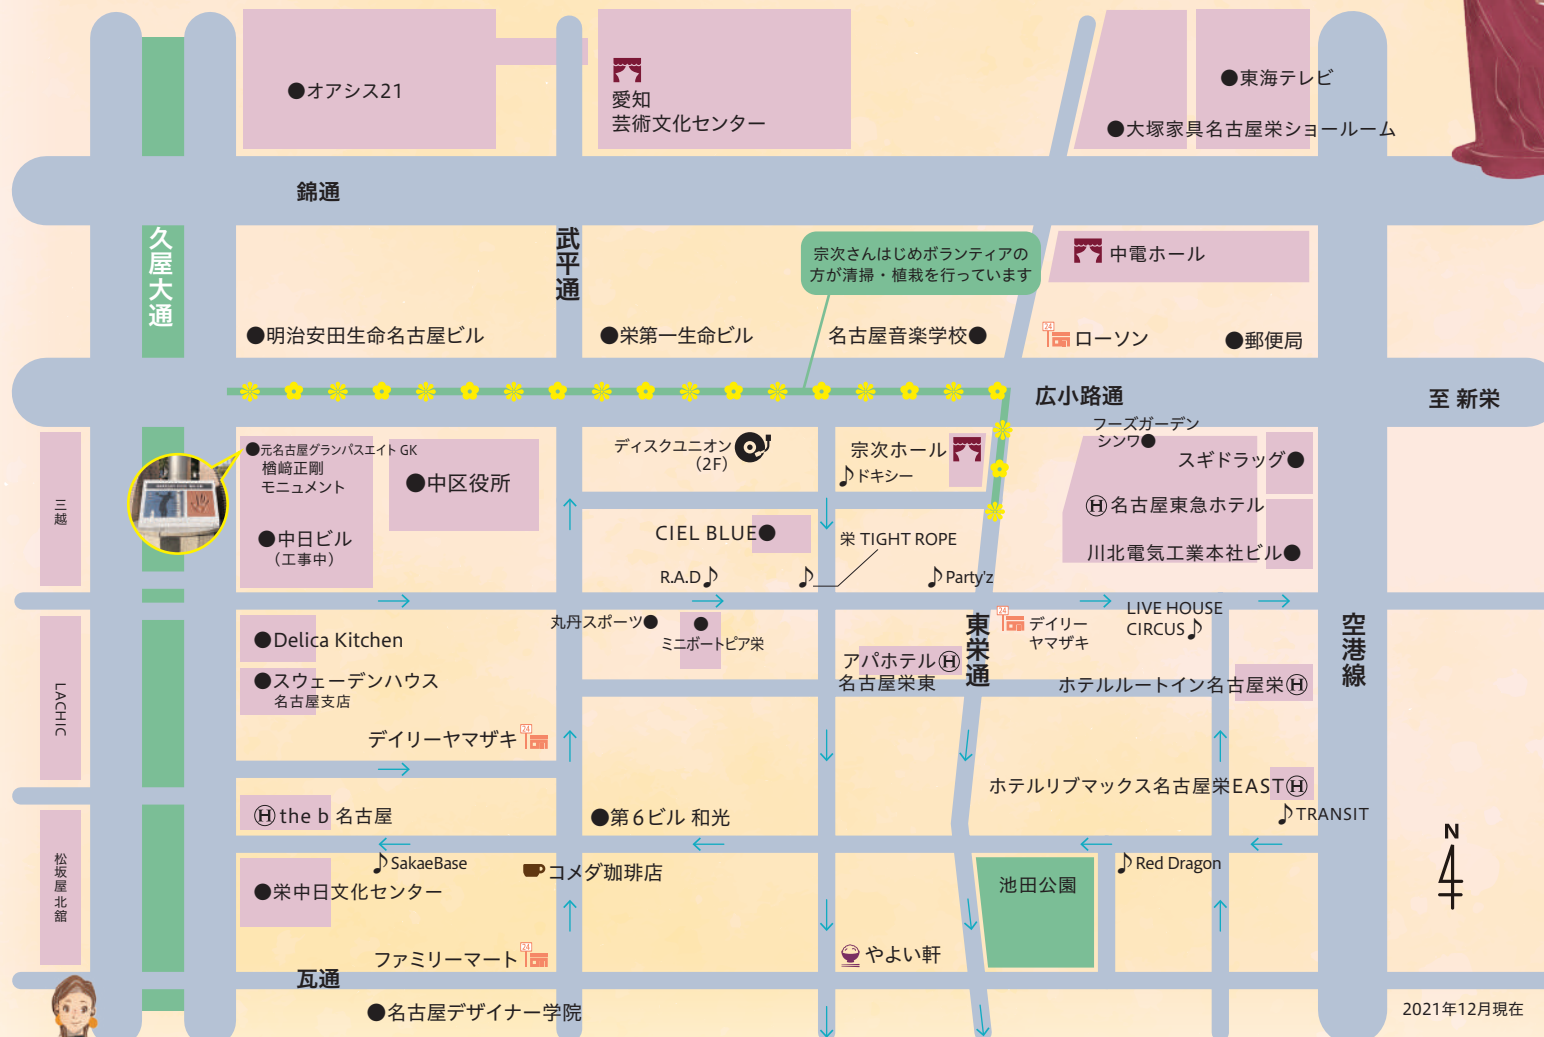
●オアシス21

愛知
芸術文化センター

●東海テレビ

●大塚家具名古屋栄ショールーム

錦通

久屋大通

武平通

宗次さんはじめボランティアの方が清掃・植栽を行っています

中電ホール

●明治安田生命名古屋ビル

●栄第一生命ビル

名古屋音楽学校●

ローソン

●郵便局

広小路通

至 新栄

三越

●元名古屋グランパスエイト GK 楢﨑正剛 モニュメント

●中区役所

●中日ビル（工事中）

ディスクユニオン（2F）

宗次ホール

♪ドキシー

フーズガーデン シンワ●

スギドラッグ●

Ⓗ名古屋東急ホテル

川北電気工業本社ビル●

CIEL BLUE●

栄 TIGHT ROPE

R.A.D♪

♪

♪Party'z

LACHIC

●Delica Kitchen

●スウェーデンハウス 名古屋支店

丸丹スポーツ●

●

ミニボートピア栄

東栄通

デイリーヤマザキ

LIVE HOUSE CIRCUS♪

空港線

アパホテルⒽ 名古屋栄東

ホテルルートイン名古屋栄Ⓗ

デイリーヤマザキ

松坂屋 北館

Ⓗthe b 名古屋

●第6ビル 和光

ホテルリブマックス名古屋栄EASTⒽ

♪TRANSIT

N

♪SakaeBase

コメダ珈琲店

●栄中日文化センター

池田公園

♪Red Dragon

ファミリーマート

やよい軒

瓦通

●名古屋デザイナー学院

2021年12月現在